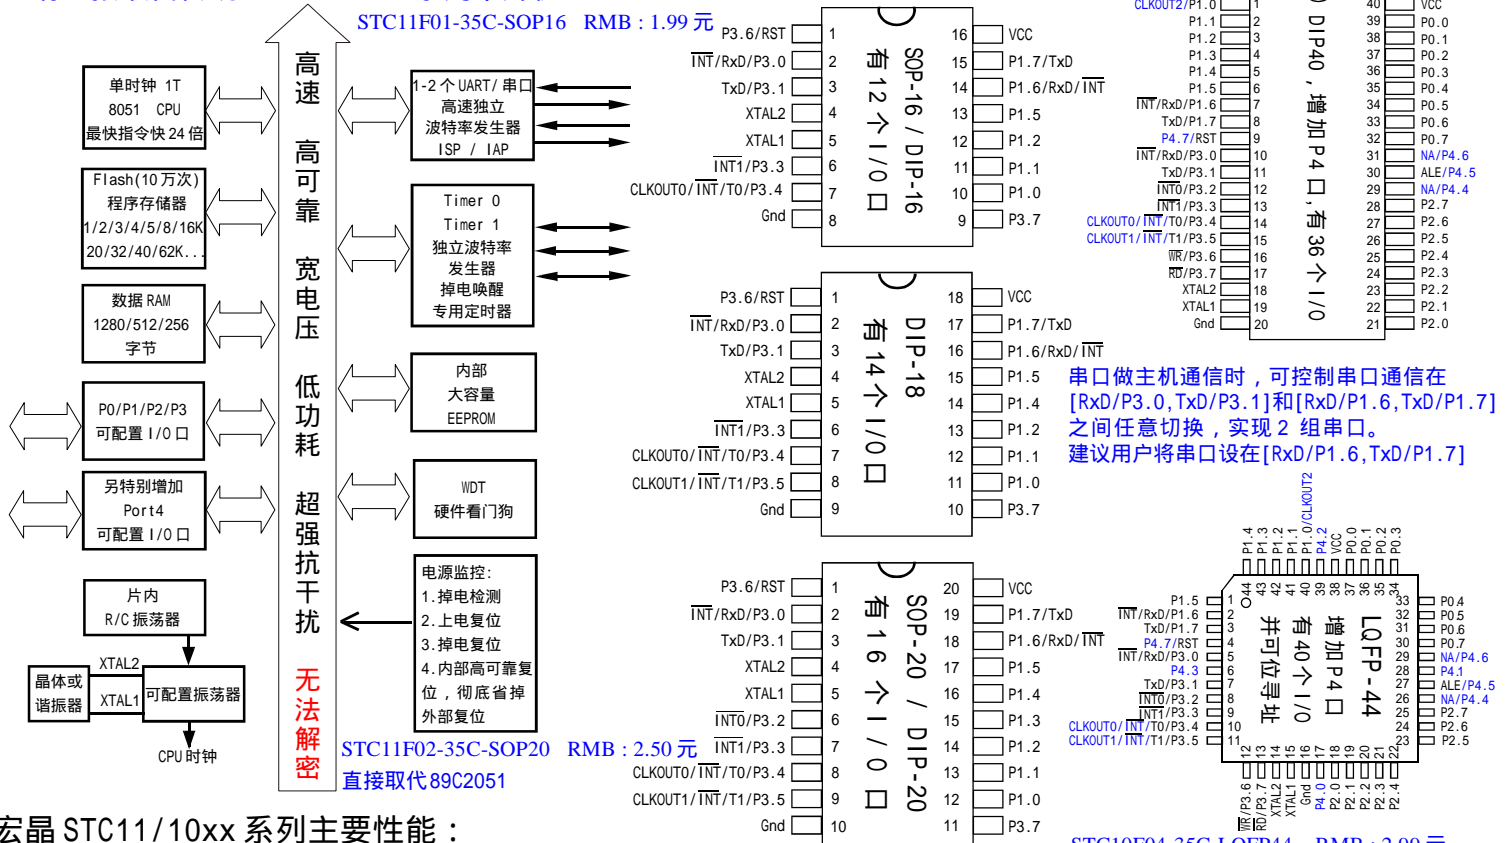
STC11F01-35C-SOP16 RMB : 1.99 元

单时钟 1T
8051 CPU
最快指令快 24 倍

Flash(10万次)
程序存储器
1/2/3/4/5/8/16K
20/32/40/62K..

数据 RAM
1280/512/256
字节

P0/P1/P2/P3
可配置 I/O 口

另特别增加
Port4
可配置 I/O 口

片内
R/C 振荡器

晶体或
谐振器

XTAL2
XTAL1

可配置振荡器

CPU 时钟

高速 高可靠 宽电压 低功耗 超强抗干扰 无法解密

1-2 个 UART/ 串口
高速独立
波特率发生器
ISP / IAP

Timer 0
Timer 1
独立波特率
发生器
掉电唤醒
专用定时器

内部
大容量
EEPROM

WDT
硬件看门狗

电源监控:
1.掉电检测
2.上电复位
3.掉电复位
4.内部高可靠复位，彻底省掉外部复位

STC11F02-35C-SOP20 RMB : 2.50 元
直接取代89C2051

宏晶 STC11/10xx 系列主要性能：

SOP-16 / DIP-16 有 12 个 I/O 口
P3.6/RST 1 16 VCC
INT/RxD/P3.0 2 15 P1.7/TxD
TxD/P3.1 3 14 P1.6/RxD/INT
XTAL2 4 13 P1.5
XTAL1 5 12 P1.2
INT1/P3.3 6 11 P1.1
CLKOUT0/INT/T0/P3.4 7 10 P1.0
Gnd 8 9 P3.7

DIP-18 有 14 个 I/O 口
P3.6/RST 1 18 VCC
INT/RxD/P3.0 2 17 P1.7/TxD
TxD/P3.1 3 16 P1.6/RxD/INT
XTAL2 4 15 P1.5
XTAL1 5 14 P1.4
INT1/P3.3 6 13 P1.2
CLKOUT0/INT/T0/P3.4 7 12 P1.1
CLKOUT1/INT/T1/P3.5 8 11 P1.0
Gnd 9 10 P3.7

SOP-20 / DIP-20 有 16 个 I/O 口
P3.6/RST 1 20 VCC
INT/RxD/P3.0 2 19 P1.7/TxD
TxD/P3.1 3 18 P1.6/RxD/INT
XTAL2 4 17 P1.5
XTAL1 5 16 P1.4
INT0/P3.2 6 15 P1.3
INT1/P3.3 7 14 P1.2
CLKOUT0/INT/T0/P3.4 8 13 P1.1
CLKOUT1/INT/T1/P3.5 9 12 P1.0
Gnd 10 11 P3.7

DIP40，增加 P4 口，有 36 个 I/O
CLKOUT2/P1.0 1 40 VCC
P1.1 2 39 P0.0
P1.2 3 38 P0.1
P1.3 4 37 P0.2
P1.4 5 36 P0.3
P1.5 6 35 P0.4
INT/RxD/P1.6 7 34 P0.5
TxD/P1.7 8 33 P0.6
P4.7/RST 9 32 P0.7
INT/RxD/P3.0 10 31 NA/P4.6
TxD/P3.1 11 30 ALE/P4.5
INT0/P3.2 12 29 NA/P4.4
INT1/P3.3 13 28 P2.7
CLKOUT0/INT/T0/P3.4 14 27 P2.6
CLKOUT1/INT/T1/P3.5 15 26 P2.5
WR/P3.6 16 25 P2.4
RD/P3.7 17 24 P2.3
XTAL2 18 23 P2.2
XTAL1 19 22 P2.1
Gnd 20 21 P2.0

串口做主机通信时，可控制串口通信在[RxD/P3.0,TxD/P3.1]和[RxD/P1.6,TxD/P1.7]之间任意切换，实现 2 组串口。
建议用户将串口设在[RxD/P1.6,TxD/P1.7]

LQFP-44 增加P4口 有40个I/O 并可位寻址
P1.4 P1.3 P1.2 P1.1 P1.0/CLKOUT2 P4.2 VCC P0.0 P0.1 P0.2 P0.3
44 43 42 41 40 39 38 37 36 35 34
P1.5 1 33 P0.4
INT/RxD/P1.6 2 32 P0.5
TxD/P1.7 3 31 P0.6
P4.7/RST 4 30 P0.7
INT/RxD/P3.0 5 29 NA/P4.6
P4.3 6 28 P4.1
TxD/P3.1 7 27 ALE/P4.5
INT0/P3.2 8 26 NA/P4.4
INT1/P3.3 9 25 P2.7
CLKOUT0/INT/T0/P3.4 10 24 P2.6
CLKOUT1/INT/T1/P3.5 11 23 P2.5
12 13 14 15 16 17 18 19 20 21 22
WR/P3.6 RD/P3.7 XTAL2 XTAL1 Gnd P4.0 P2.0 P2.1 P2.2 P2.3 P2.4

STC10F04-35C-LQFP44 RMB : 2.99 元